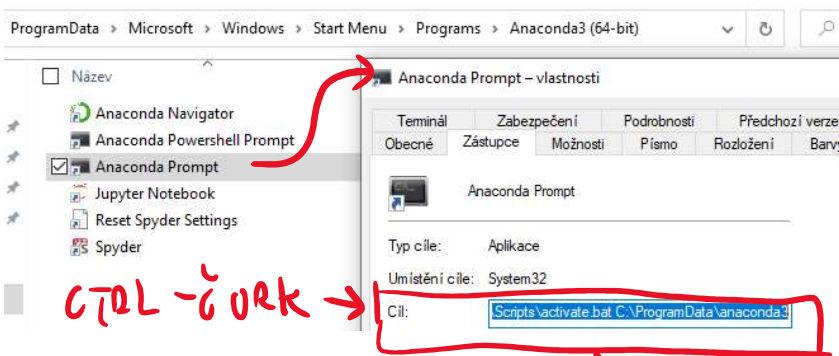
ProgramData › Microsoft › Windows › Start Menu › Programs › Anaconda3 (64-bit)

Název

Anaconda Navigator
Anaconda Powershell Prompt
Anaconda Prompt
Jupyter Notebook
Reset Spyder Settings
Spyder

Anaconda Prompt – vlastnosti

| Terminál | Zabezpečení | Podrobnosti | Předchozí verze |
|---|---|---|---|
| Obecné | Zástupce | Možnosti | Písmo | Rozložení | Barvy |

Anaconda Prompt

Typ cíle: Aplikace

Umístění cíle: System32

Cíl: \Scripts\activate.bat C:\ProgramData\anaconda3

CTRL - ČURK